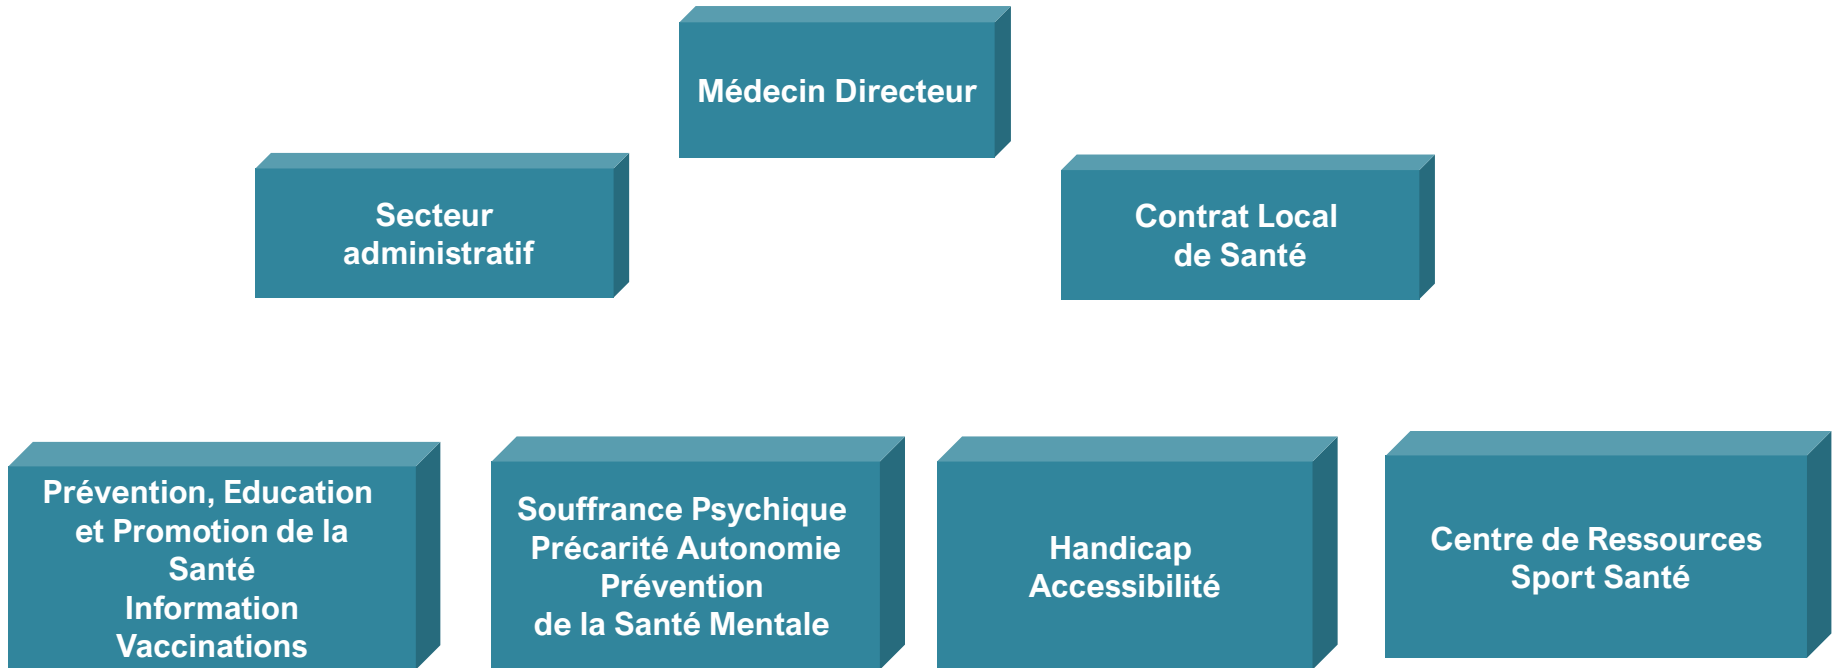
Médecin Directeur

Secteur administratif

Contrat Local de Santé

Prévention, Education et Promotion de la Santé
Information
Vaccinations

Souffrance Psychique Précarité Autonomie Prévention de la Santé Mentale

Handicap
Accessibilité

Centre de Ressources Sport Santé